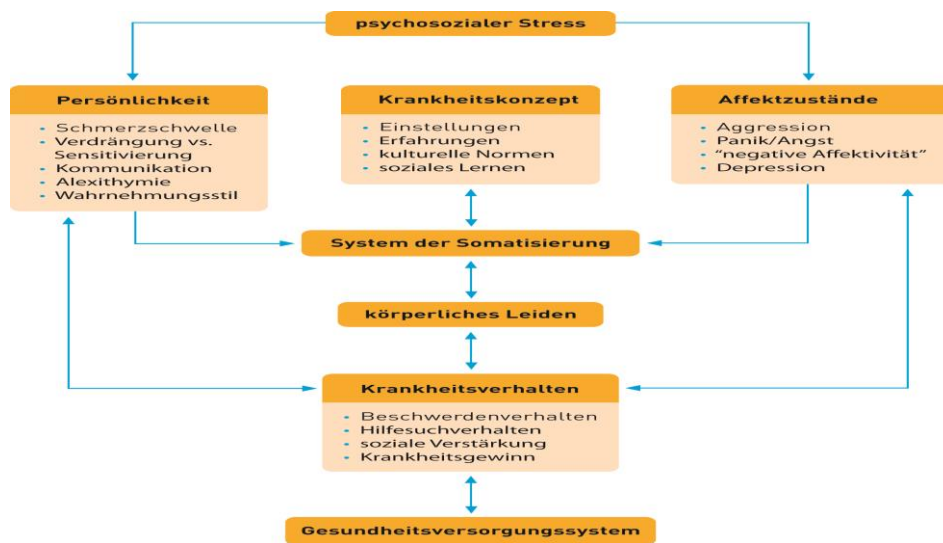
psychosozialer Stress

Persönlichkeit
- Schmerzschwelle
- Verdrängung vs. Sensitivierung
- Kommunikation
- Alexithymie
- Wahrnehmungsstil

Krankheitskonzept
- Einstellungen
- Erfahrungen
- kulturelle Normen
- soziales Lernen

Affektzustände
- Aggression
- Panik/Angst
- "negative Affektivität"
- Depression

System der Somatisierung

körperliches Leiden

Krankheitsverhalten
- Beschwerdenverhalten
- Hilfesuchverhalten
- soziale Verstärkung
- Krankheitsgewinn

Gesundheitsversorgungssystem